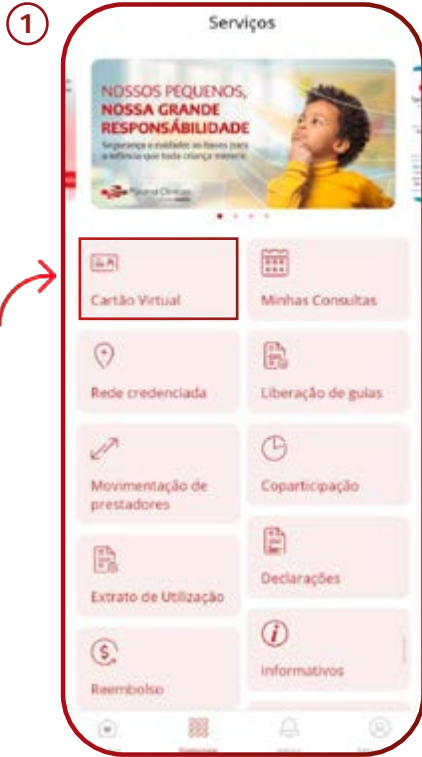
1

Serviços

NOSSOS PEQUENOS, NOSSA GRANDE RESPONSABILIDADE

Segurança e cuidados às bases para a infância que toda criança merece

Paraná Clínicas

Cartão Virtual

Minhas Consultas

Rede credenciada

Liberação de guias

Movimentação de prestadores

Coparticipação

Declarações

Extrato de Utilização

Informativos

Reembolso

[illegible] Serviços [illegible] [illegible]